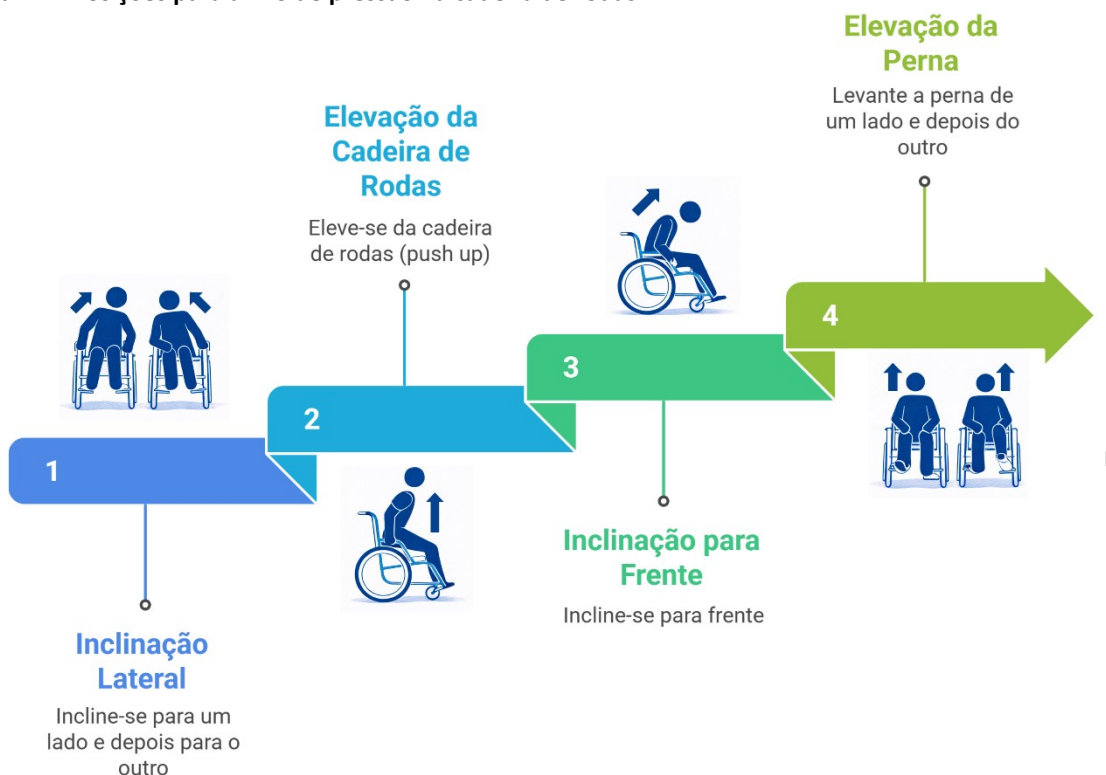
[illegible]

Elevação da Perna

Levante a perna de um lado e depois do outro

Elevação da Cadeira de Rodas

Eleve-se da cadeira de rodas (push up)

4

3

2

1

Inclinação para Frente

Incline-se para frente

Inclinação Lateral

Incline-se para um lado e depois para o outro